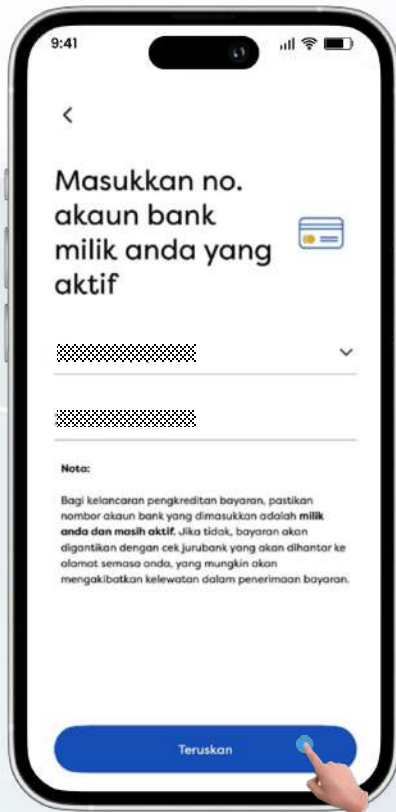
9:41

<

Masukkan no. akaun bank milik anda yang aktif

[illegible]

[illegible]

Nota:

Bagi kelancaran pengkreditan bayaran, pastikan nombor akaun bank yang dimasukkan adalah milik anda dan masih aktif. Jika tidak, bayaran akan digantikan dengan cek jurubank yang akan dihantar ke alamat semasa anda, yang mungkin akan mengakibatkan kelewatan dalam penerimaan bayaran.

Teruskan